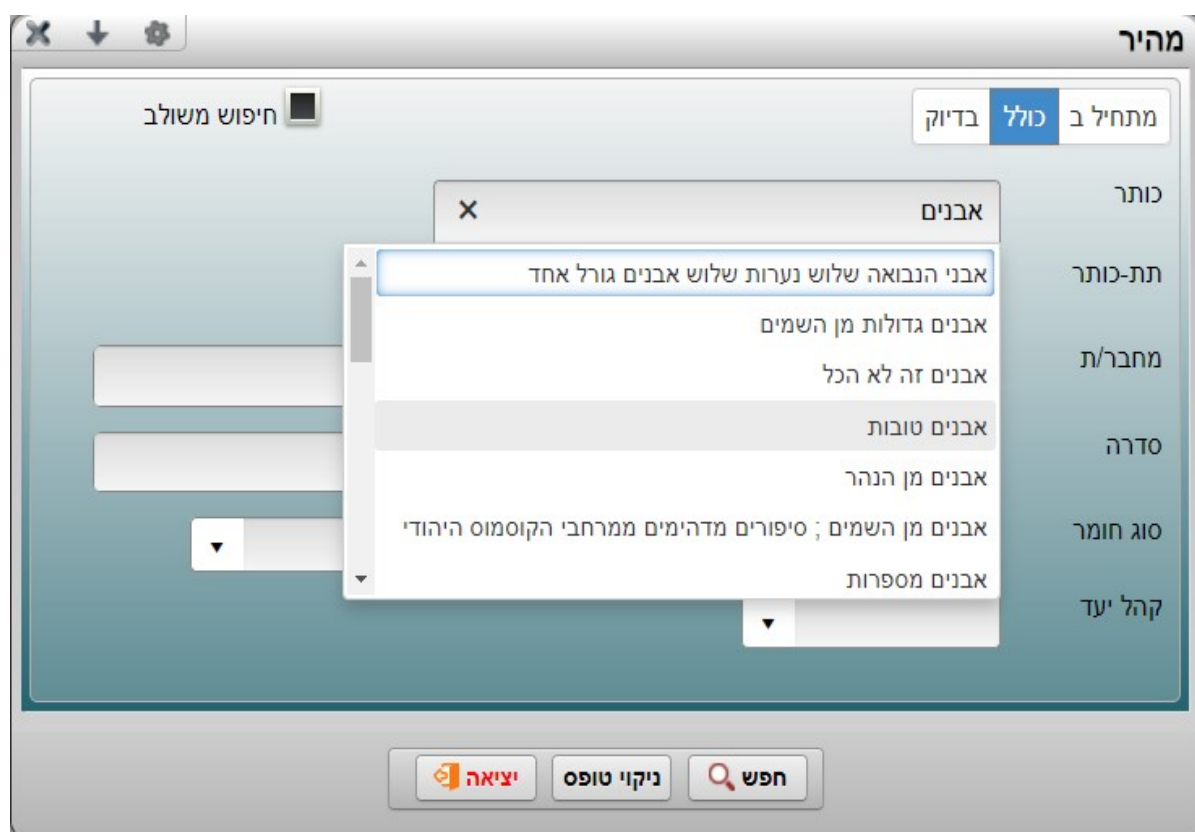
מהיר

מתחיל ב | כולל | בדיוק

חיפוש משולב

כותר
אבנים ×

תת-כותר
מחבר/ת
סדרה
סוג חומר
קהל יעד

אבני הנבואה שלוש נערות שלוש אבנים גורל אחד
אבנים גדולות מן השמים
אבנים זה לא הכל
אבנים טובות
אבנים מן הנהר
אבנים מן השמים ; סיפורים מדהימים ממרחבי הקוסמוס היהודי
אבנים מספרות

חפש
ניקוי טופס
יציאה